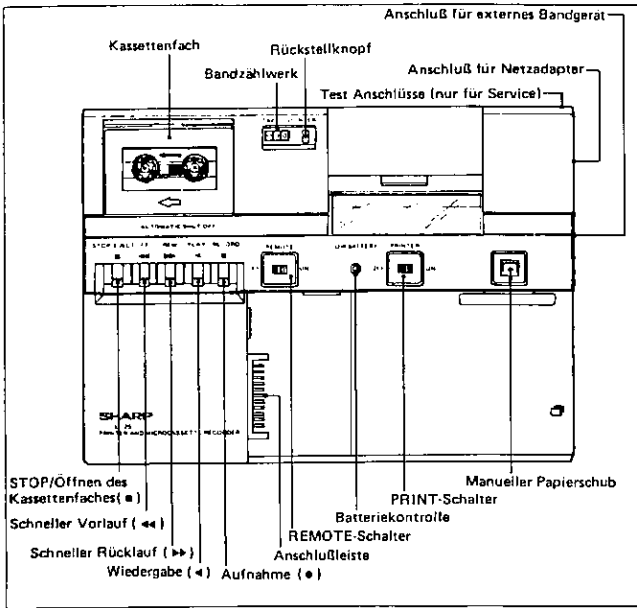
Anschluß für externes Bandgerät

Kassettenfach

Rückstellknopf

Bandzählwerk

Anschluß für Netzadapter

Test Anschlüsse (nur für Service)

AUTOMATIC SHUT OFF

STOP/EJECT

REW

PLAY

REMOTE

ON

PRINTER

ON

SHARP

STOP/Öffnen des Kassettenfaches( ■ )

Schneller Vorlauf ( ◂◂ )

Schneller Rücklauf ( ▸▸ )

Wiedergabe ( ◂ )

Aufnahme ( ● )

Anschlußleiste

REMOTE-Schalter

Batteriekontrolle

PRINT-Schalter

Manueller Papierschub